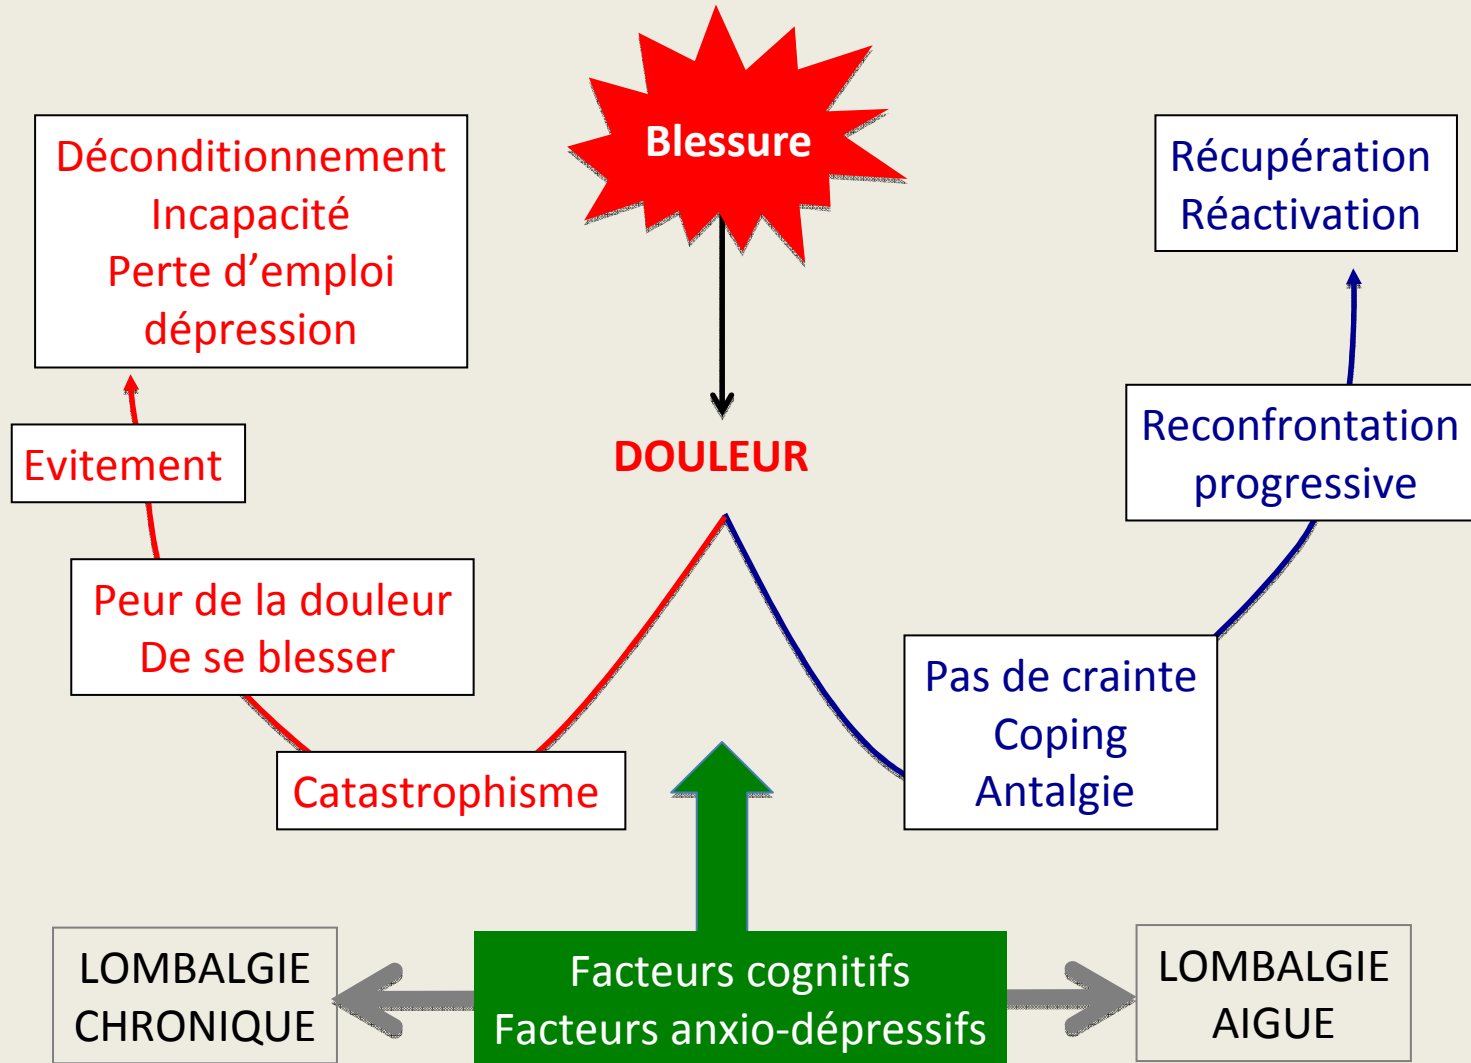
Blessure

Déconditionnement
Incapacité
Perte d'emploi
dépression

Récupération
Réactivation

DOULEUR

Evitement

Reconfrontation
progressive

Peur de la douleur
De se blesser

Pas de crainte
Coping
Antalgie

Catastrophisme

LOMBALGIE
CHRONIQUE

Facteurs cognitifs
Facteurs anxio-dépressifs

LOMBALGIE
AIGUE